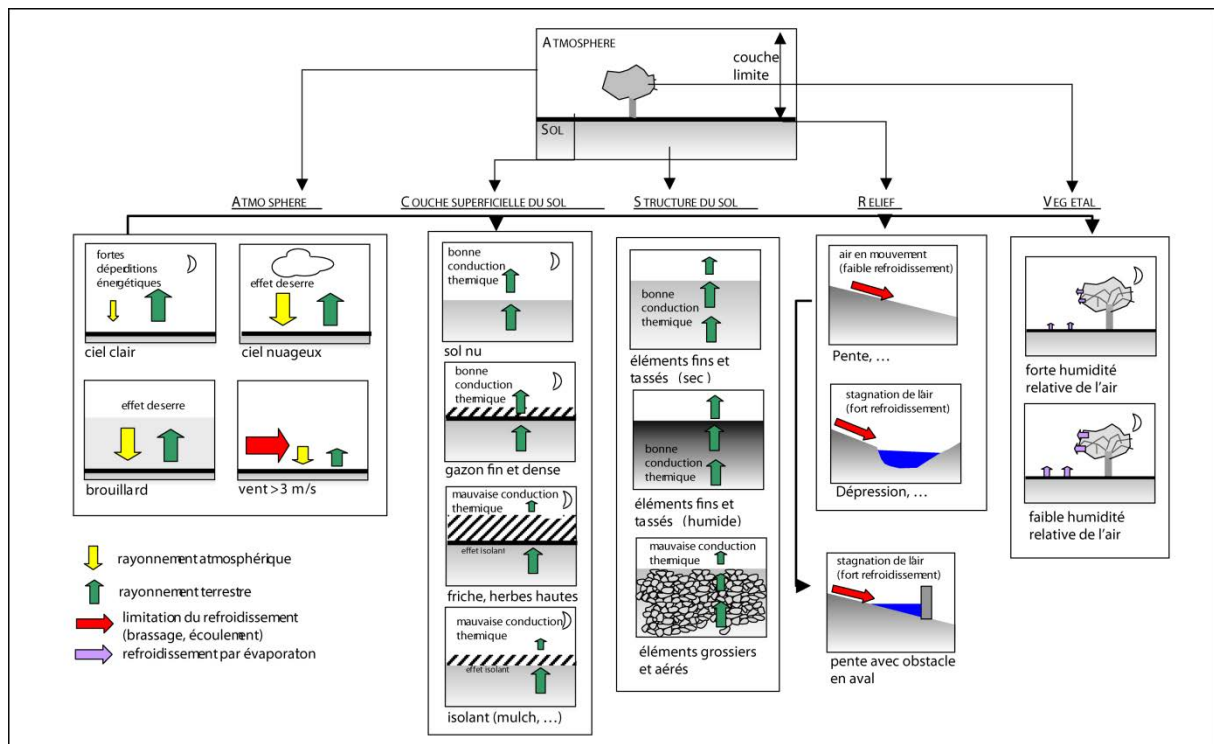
ATMOSPHERE

couche limite

SOL

ATMOSPHERE

COUCHE SUPERFICIELLE DU SOL

STRUCTURE DU SOL

RELIEF

VEGETAL

fortes déperditions énergétiques

ciel clair

effet de serre

ciel nuageux

effet de serre

brouillard

vent > 3 m/s

rayonnement atmosphérique

rayonnement terrestre

limitation du refroidissement (brassage, écoulement)

refroidissement par évaporaton

bonne conduction thermique

sol nu

bonne conduction thermique

gazon fin et dense

mauvaise conduction thermique

effet isolant

friche, herbes hautes

mauvaise conduction thermique

effet isolant

isolant (mulch, …)

bonne conduction thermique

éléments fins et tassés (sec)

bonne conduction thermique

éléments fins et tassés (humide)

mauvaise conduction thermique

éléments grossiers et aérés

air en mouvement (faible refroidissement)

Pente, …

stagnation de l'air (fort refroidissement)

Dépression, …

stagnation de l'air (fort refroidissement)

pente avec obstacle en aval

forte humidité relative de l'air

faible humidité relative de l'air